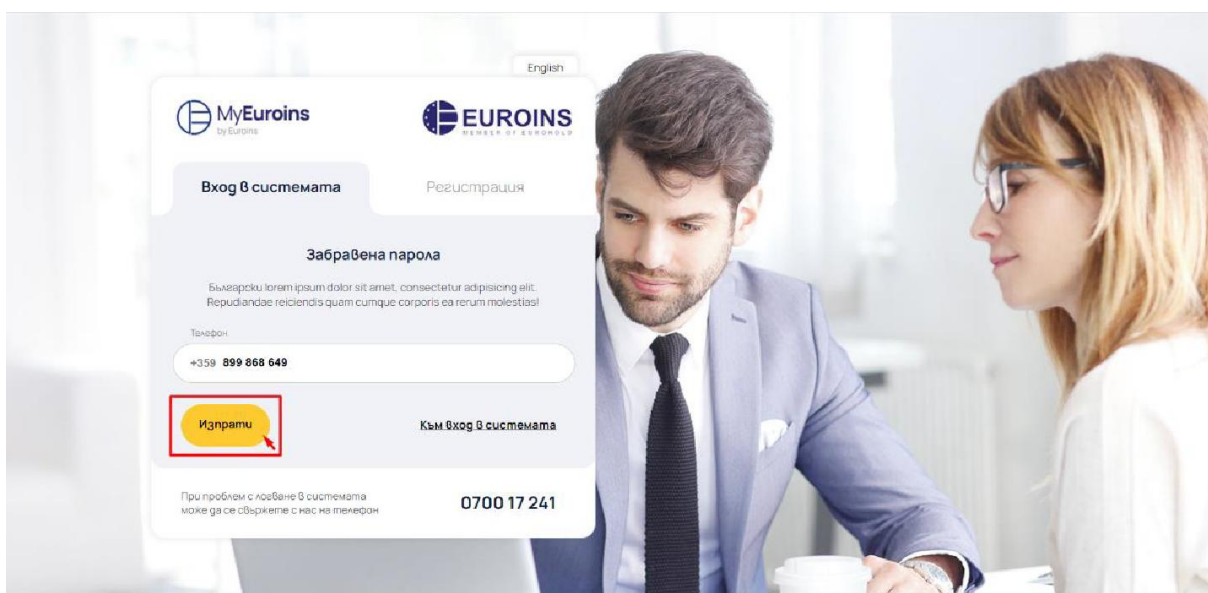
English

MyEuroins
by Euroins

EUROINS
MEMBER OF EUROHOLD

Вход в системата

Регистрация

Забравена парола

Български lorem ipsum dolor sit amet, consectetur adipisicing elit. Repudiandae reiciendis quam cumque corporis ea rerum molestias!

Телефон

+359 899 868 649

Изпрати

Към вход в системата

При проблем с влизане в системата може да се свържете с нас на телефон

0700 17 241